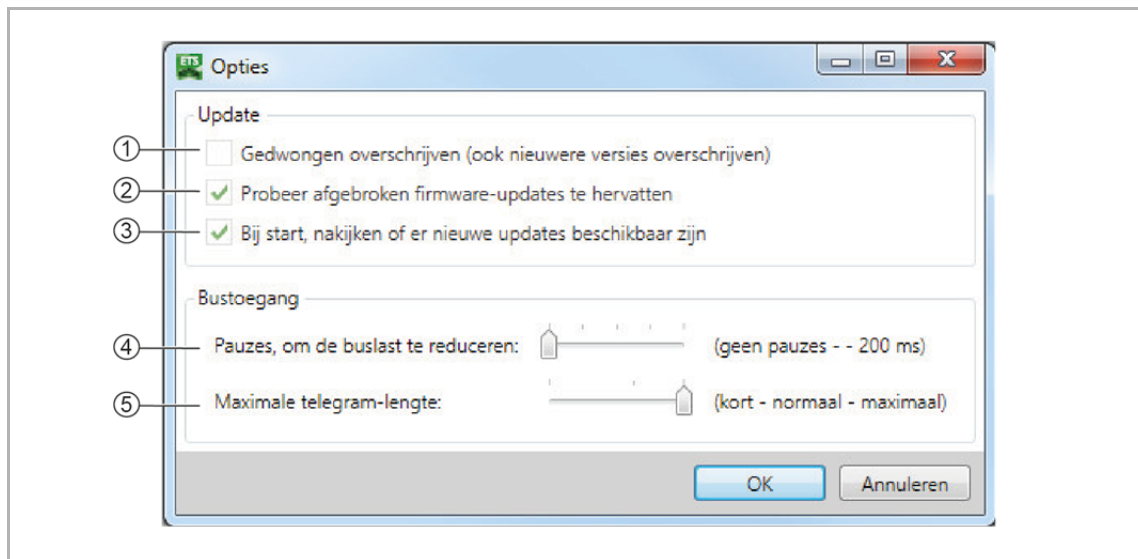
ETS Opties

Update

① Gedwongen overschrijven (ook nieuwere versies overschrijven)

② Probeer afgebroken firmware-updates te hervatten

③ Bij start, nakijken of er nieuwe updates beschikbaar zijn

Bustoegang

④ Pauzes, om de buslast te reduceren: (geen pauzes - - 200 ms)

⑤ Maximale telegram-lengte: (kort - normaal - maximaal)

OK Annuleren